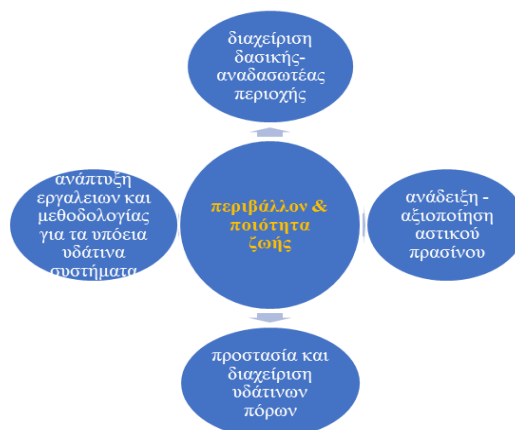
διαχείριση δασικής-αναδασωτέας περιοχής

ανάπτυξη εργαλειων και μεθοδολογίας για τα υπόεια υδάτινα συστήματα

περιβάλλον & ποιότητα ζωής

ανάδειξη - αξιοποίηση αστικού πρασίνου

προστασία και διαχείριση υδάτινων πόρων